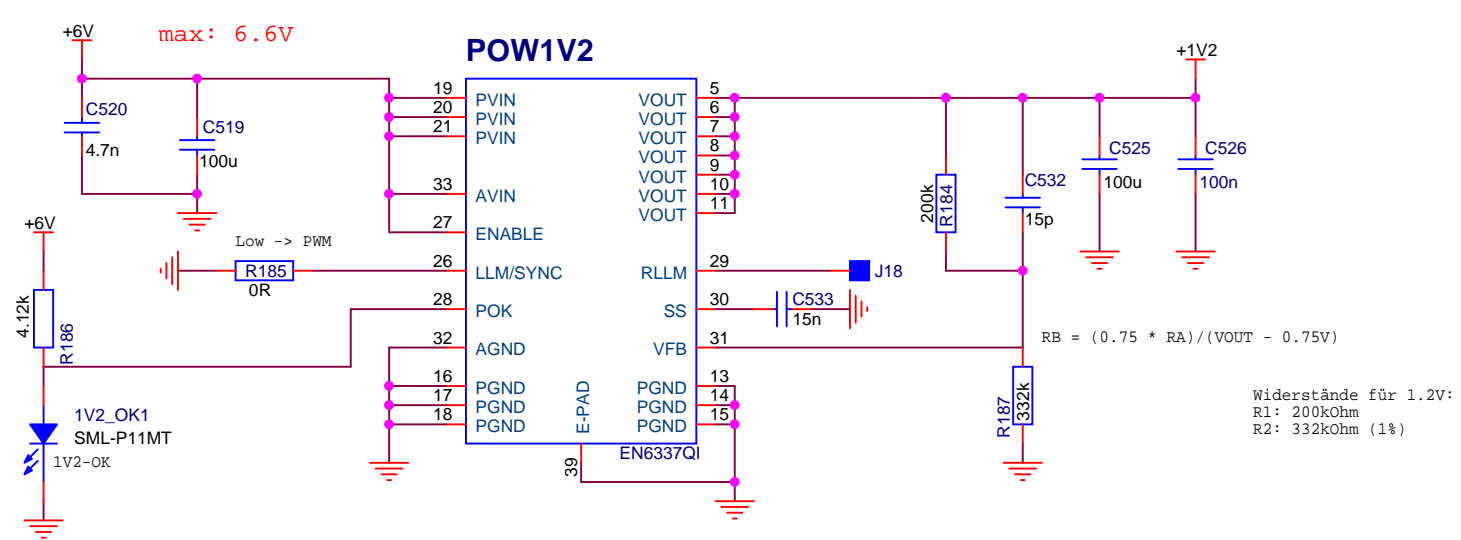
+6V

max: 6.6V

POW1V2

+1V2

C520
4.7n

C519
100u

19 PVIN
20 PVIN
21 PVIN
33 AVIN
27 ENABLE
26 LLM/SYNC
28 POK
32 AGND
16 PGND
17 PGND
18 PGND

VOUT 5
VOUT 6
VOUT 7
VOUT 8
VOUT 9
VOUT 10
VOUT 11
RLLM 29
SS 30
VFB 31
PGND 13
PGND 14
PGND 15

E-PAD
39
EN6337QI

Low -> PWM

R185
0R

+6V

4.12k
R186

1V2_OK1
SML-P11MT
1V2-OK

J18

C533
15n

200k
R184

C532
15p

C525
100u

C526
100n

RB = (0.75 * RA)/(VOUT - 0.75V)

R187
332k

Widerstände für 1.2V:
R1: 200kOhm
R2: 332kOhm (1%)